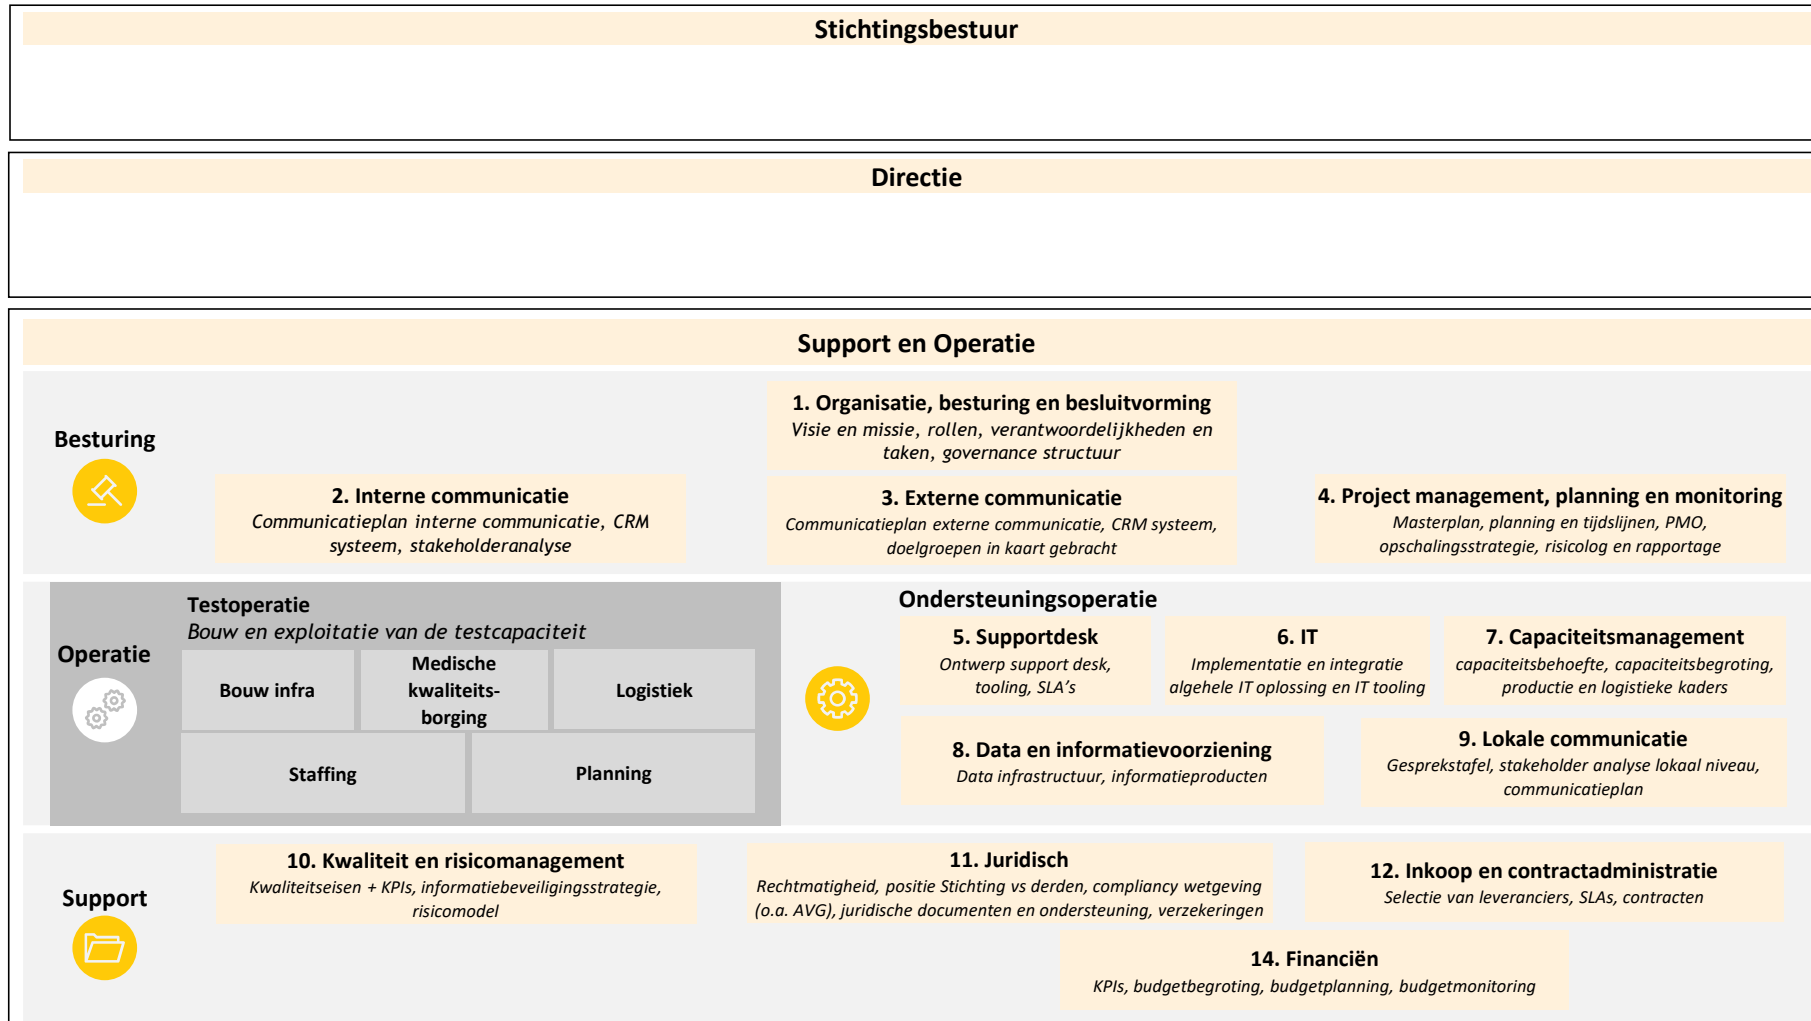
Stichtingsbestuur

Directie

Support en Operatie

Besturing

1. Organisatie, besturing en besluitvorming
Visie en missie, rollen, verantwoordelijkheden en taken, governance structuur

2. Interne communicatie
Communicatieplan interne communicatie, CRM systeem, stakeholderanalyse

3. Externe communicatie
Communicatieplan externe communicatie, CRM systeem, doelgroepen in kaart gebracht

4. Project management, planning en monitoring
Masterplan, planning en tijdslijnen, PMO, opschalingsstrategie, risicolog en rapportage

Operatie

Testoperatie
Bouw en exploitatie van de testcapaciteit

Bouw infra

Medische kwaliteitsborging

Logistiek

Staffing

Planning

Ondersteuningsoperatie

5. Supportdesk
Ontwerp support desk, tooling, SLA's

6. IT
Implementatie en integratie algehele IT oplossing en IT tooling

7. Capaciteitsmanagement
capaciteitsbehoefte, capaciteitsbegroting, productie en logistieke kaders

8. Data en informatievoorziening
Data infrastructuur, informatieproducten

9. Lokale communicatie
Gesprekstafel, stakeholder analyse lokaal niveau, communicatieplan

Support

10. Kwaliteit en risicomanagement
Kwaliteitseisen + KPIs, informatiebeveiligingsstrategie, risicomodel

11. Juridisch
Rechtmatigheid, positie Stichting vs derden, compliancy wetgeving (o.a. AVG), juridische documenten en ondersteuning, verzekeringen

12. Inkoop en contractadministratie
Selectie van leveranciers, SLAs, contracten

14. Financiën
KPIs, budgetbegroting, budgetplanning, budgetmonitoring